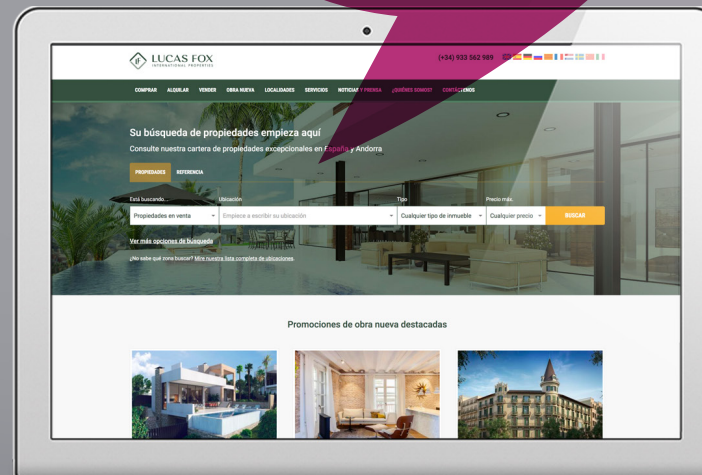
LUCAS FOX
INTERNATIONAL PROPERTIES

(+34) 933 562 989

COMPRAR ALQUILAR VENDER OBRA NUEVA LOCALIDADES SERVICIOS NOTICIAS Y PRENSA ¿QUIÉNES SOMOS? CONTÁCTENOS

Su búsqueda de propiedades empieza aquí

Consulte nuestra cartera de propiedades excepcionales en España y Andorra

PROPIEDADES REFERENCIA

Está buscando... Propiedades en venta

Ubicación Empiece a escribir su ubicación

Tipo Cualquier tipo de inmueble

Precio máx. Cualquier precio

BUSCAR

Ver más opciones de búsqueda

¿No sabe qué zona buscar? Mire nuestra lista completa de ubicaciones.

Promociones de obra nueva destacadas